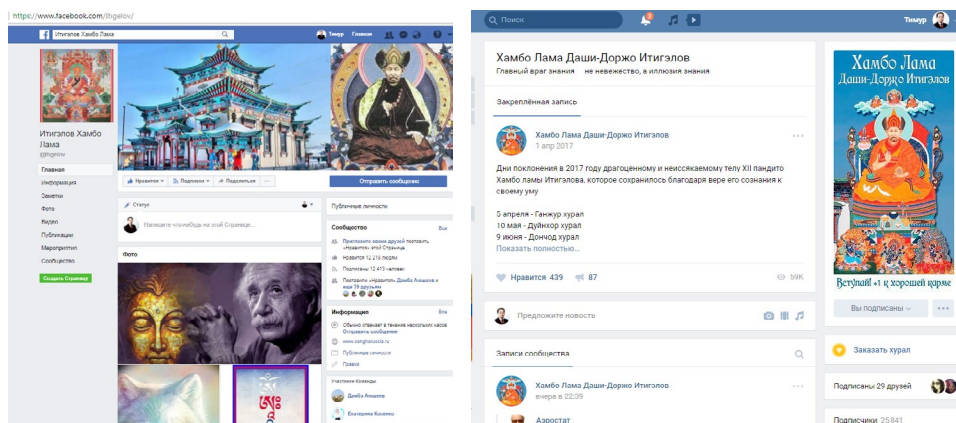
https://www.facebook.com/itigelov/

Итигэлов Хамбо Лама

Тимур Главная

Итигэлов Хамбо Лама
@itigelov

Главная
Информация
Заметки
Фото
Видео
Публикации
Мероприятия
Сообщество

Создать Страницу

Нравится Подписаться Поделиться ···

Отправить сообщение

Статус

Напишите что-нибудь на этой Странице...

Фото

Публичная личность

Сообщество Все

Пригласите своих друзей поставить «Нравится» этой Странице

Нравится 12 218 людям

Подписаны 12 413 человек

Пригласите «Нравится» Дамба Аюшеев и еще 39 друзьям

Информация Все

Обычно отвечает в течение нескольких часов
Отправить сообщение

www.sangharussia.ru

Публичная личность

Правка

Участники Команды

Дамба Аюшеев

Екатерина Киселева

Поиск

Тимур

Хамбо Лама Даши-Доржо Итигэлов
Главный враг знания — не невежество, а иллюзия знания

Закреплённая запись

Хамбо Лама Даши-Доржо Итигэлов
1 апр 2017

Дни поклонения в 2017 году драгоценному и неиссякаемому телу XII пандито Хамбо ламы Итигэлова, которое сохранилось благодаря вере его сознания к своему уму

5 апреля - Ганжур хурал
10 мая - Дуйнхор хурал
9 июня - Донход хурал
Показать полностью...

Нравится 439 87 59K

Предложите новость

Записи сообщества

Хамбо Лама Даши-Доржо Итигэлов
вчера в 22:39

Аэростат

Хамбо Лама
Даши-Доржо Итигэлов
Вступай! +1 к хорошей карме

Вы подписаны ···

Заказать хурал

Подписаны 29 друзей

Подписчики 25 841